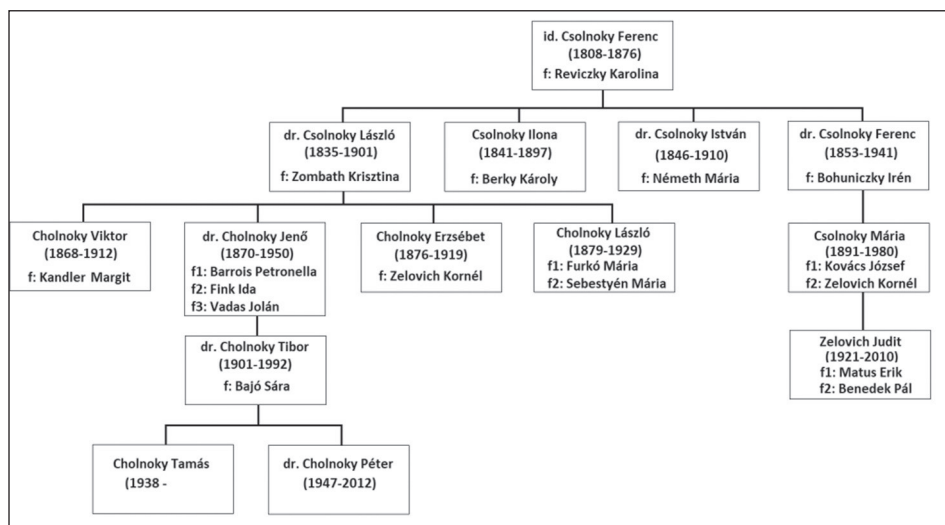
id. Csolnoky Ferenc
(1808-1876)
f: Reviczky Karolina

dr. Csolnoky László
(1835-1901)
f: Zombath Krisztina

Csolnoky Ilona
(1841-1897)
f: Berky Károly

dr. Csolnoky István
(1846-1910)
f: Németh Mária

dr. Csolnoky Ferenc
(1853-1941)
f: Bohuniczky Irén

Cholnoky Viktor
(1868-1912)
f: Kandler Margit

dr. Cholnoky Jenő
(1870-1950)
f1: Barrois Petronella
f2: Fink Ida
f3: Vadas Jolán

Cholnoky Erzsébet
(1876-1919)
f: Zelovich Kornél

Cholnoky László
(1879-1929)
f1: Furkó Mária
f2: Sebestyén Mária

Csolnoky Mária
(1891-1980)
f1: Kovács József
f2: Zelovich Kornél

dr. Cholnoky Tibor
(1901-1992)
f: Bajó Sára

Zelovich Judit
(1921-2010)
f1: Matus Erik
f2: Benedek Pál

Cholnoky Tamás
(1938 -

dr. Cholnoky Péter
(1947-2012)